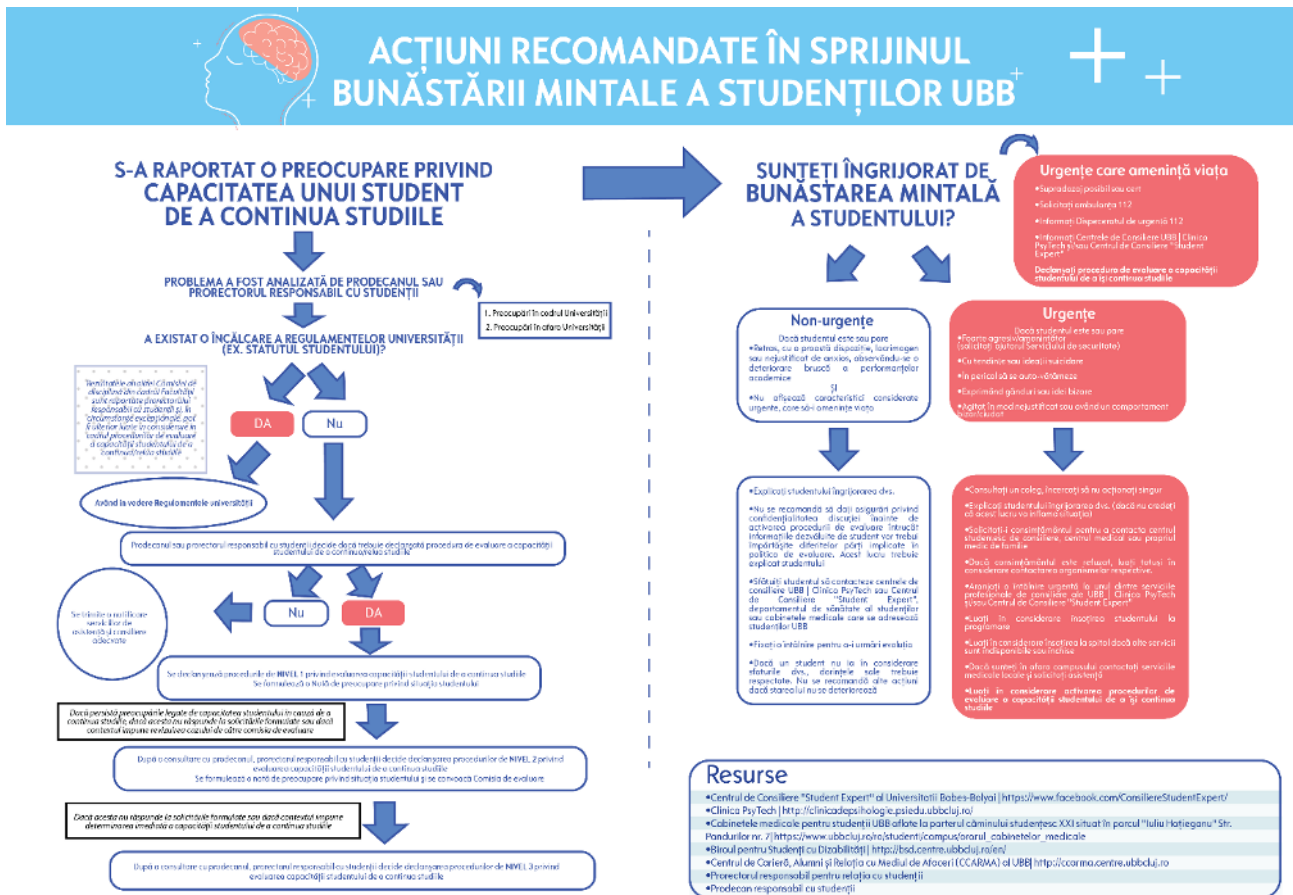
ACȚIUNI RECOMANDATE ÎN SPRIJINUL BUNĂSTĂRII MINTALE A STUDENȚILOR UBB

S-A RAPORTAT O PREOCUPARE PRIVIND CAPACITATEA UNUI STUDENT DE A CONTINUA STUDIILE

PROBLEMA A FOST ANALIZATĂ DE PRODECANUL SAU PRORECTORUL RESPONSABIL CU STUDENȚII

1. Preocupări în cadrul Universității
2. Preocupări în afara Universității

A EXISTAT O ÎNCĂLCARE A REGULAMENTELOR UNIVERSITĂȚII (EX. STATUTUL STUDENTULUI)?

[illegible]

DA

Nu

Având în vedere Regulamentele universității

Prodecanul sau prorectorul responsabil cu studenții decide dacă trebuie declanșată procedura de evaluare a capacității studentului de a continua/relua studiile

Se trimite o notificare serviciilor de asistență și consiliere adecvate

Nu

DA

Se declanșează procedurile de NIVEL 1 privind evaluarea capacității studentului de a continua studiile
Se formulează o Notă de preocupare privind situația studentului

Dacă persistă preocupările legate de capacitatea studentului în cauză de a continua studiile, dacă acesta nu răspunde la solicitările formulate sau dacă contextul impune revizuirea cazului de către comisia de evaluare

După o consultare cu prodecanul, prorectorul responsabil cu studenții decide declanșarea procedurilor de NIVEL 2 privind evaluarea capacității studentului de a continua studiile
Se formulează o notă de preocupare privind situația studentului și se convoacă Comisia de evaluare

Dacă acesta nu răspunde la solicitările formulate sau dacă contextul impune determinarea imediată a capacității studentului de a continua studiile

După o consultare cu prodecanul, prorectorul responsabil cu studenții decide declanșarea procedurilor de NIVEL 3 privind evaluarea capacității studentului de a continua studiile

SUNTEȚI ÎNGRIJORAT DE BUNĂSTAREA MINTALĂ A STUDENTULUI?

Urgențe care amenință viața
•Supradoză posibilă sau cert
•Solicitați ambulanța 112
•Informați Dispeceratul de urgență 112
•Informați Centrele de Consiliere UBB | Clinica PsyTech și/sau Centrul de Consiliere "Student Expert"
Declanșați procedura de evaluare a capacității studentului de a își continua studiile

Non-urgențe
Dacă studentul este sau pare
•Retras, cu o proastă dispoziție, lacrimogen sau nejustificat de anxios, observându-se o deteriorare bruscă a performanțelor academice
Și
•Nu afișează caracteristici considerate urgente, care să-i amenințe viața

Urgențe
Dacă studentul este sau pare
•Foarte agresiv/agresiv/ostil (solicitați ajutorul Serviciului de securitate)
•Cu tendințe sau ideații suicidare
•În pericol să se auto-vătămeze
•Exprimând gânduri sau idei bizare
•Agitat în mod nejustificat sau având un comportament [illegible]

•Explicați studentului îngrijorarea dvs.
•Nu se recomandă să dați asigurări privind confidențialitatea discuției înainte de activarea procedurii de evaluare întrucât informațiile dezvăluite de student vor trebui împărtășite diferitelor părți implicate în politica de evaluare. Acest lucru trebuie explicat studentului
•Sfătuiți studentul să contacteze centrele de consiliere UBB | Clinica PsyTech sau Centrul de Consiliere "Student Expert", departamentul de sănătate al studenților sau cabinetele medicale care se adresează studenților UBB
•Fixați o întâlnire pentru a-i urmări evoluția
•Dacă un student nu ia în considerare sfaturile dvs., dorințele sale trebuie respectate. Nu se recomandă alte acțiuni dacă starea lui nu se deteriorează

•Consultați un coleg, încercați să nu acționați singur
•Explicați studentului îngrijorarea dvs. (dacă nu credeți că acest lucru va inflama situația)
•Solicitați-i consimțământul pentru a contacta centrul studențesc de consiliere, centrul medical sau propriul medic de familie
•Dacă consimțământul este refuzat, luați totuși în considerare contactarea organismelor respective.
•Aranjați o întâlnire urgentă la unul dintre serviciile profesionale de consiliere ale UBB | Clinica PsyTech și/sau Centrul de Consiliere "Student Expert"
•Luați în considerare însoțirea studentului la programare
•Luați în considerare însoțirea la spital dacă alte servicii sunt indisponibile sau închise
•Dacă sunteți în afara campusului contactați serviciile medicale locale și solicitați asistență
•Luați în considerare activarea procedurilor de evaluare a capacității studentului de a își continua studiile

Resurse
•Centrul de Consiliere "Student Expert" al Universității Babeș-Bolyai | https://www.facebook.com/ConsiliereStudentExpert/
•Clinica PsyTech | http://clinicadepsihologie.psiedu.ubbcluj.ro/
•Cabinetele medicale pentru studenții UBB aflate la parterul căminului studențesc XXI situat în parcul "Iuliu Hațieganu" Str. Pandurilor nr. 7 | https://www.ubbcluj.ro/ro/studenti/campus/orarul_cabinetelor_medicale
•Biroul pentru Studenți cu Dizabilități | http://bsd.centre.ubbcluj.ro/en/
•Centrul de Carieră, Alumni și Relația cu Mediul de Afaceri (CCARMA) al UBB | http://ccarma.centre.ubbcluj.ro
•Prorectorul responsabil pentru relația cu studenții
•Prodecan responsabil cu studenții